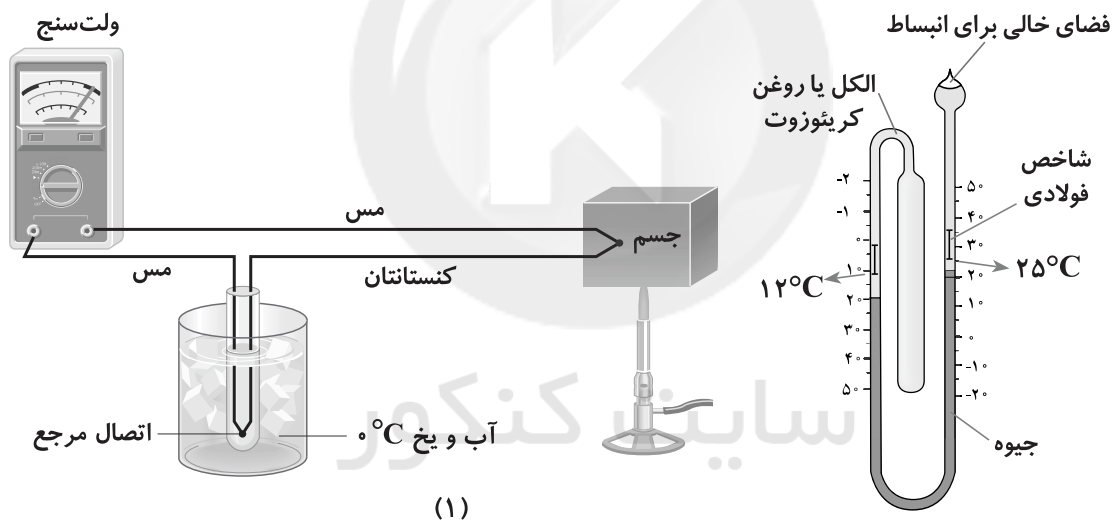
ولت‌سنج

مس

مس

کنستانتان

جسم

اتصال مرجع

آب و یخ $0^\circ C$

(۱)

فضای خالی برای انبساط

الکل یا روغن کریئوزوت

شاخص فولادی

$12^\circ C$

$25^\circ C$

جیوه

-۲۰
-۱۰
۰
۱۰
۲۰
۳۰
۴۰
۵۰

۵۰
۴۰
۳۰
۲۰
۱۰
۰
-۱۰
-۲۰

سایت کنکور